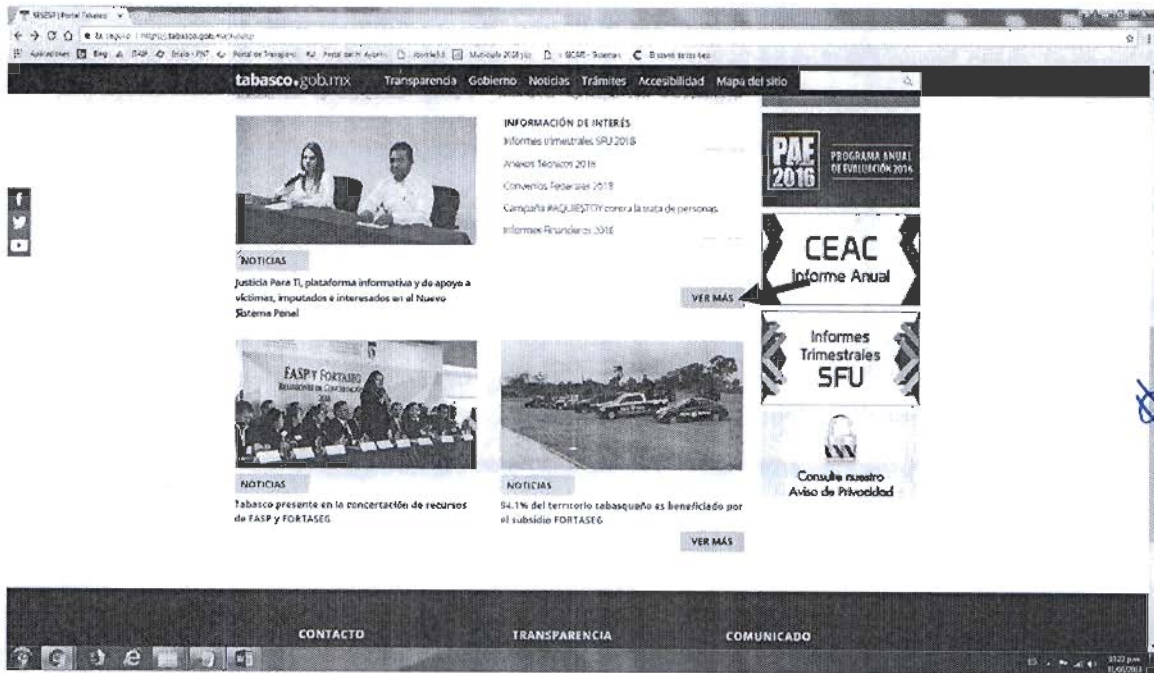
SESESP | Portal Tabasco

No seguro | https://sesesp.tabasco.gob.mx/

Aplicaciones

tabasco.gob.mx Transparencia Gobierno Noticias Trámites Accesibilidad Mapa del sitio

INFORMACIÓN DE INTERÉS

Informes trimestrales SFU 2018

Anexos Técnicos 2018

Convenios Federales 2018

Campaña #AQUIESTOY contra la trata de personas

Informes Financieros 2018

PAE 2016 PROGRAMA ANUAL DE EVALUACIÓN 2016

CEAC Informe Anual

Informes Trimestrales SFU

Consulte nuestro Aviso de Privacidad

NOTICIAS

Justicia Para Ti, plataforma informativa y de apoyo a víctimas, imputados e interesados en el Nuevo Sistema Penal

VER MÁS

FASP Y FORTASEG

NOTICIAS

Tabasco presente en la concertación de recursos de FASP y FORTASEG

NOTICIAS

54.1% del territorio tabasqueño es beneficiado por el subsidio FORTASEG

VER MÁS

CONTACTO

TRANSPARENCIA

COMUNICADO